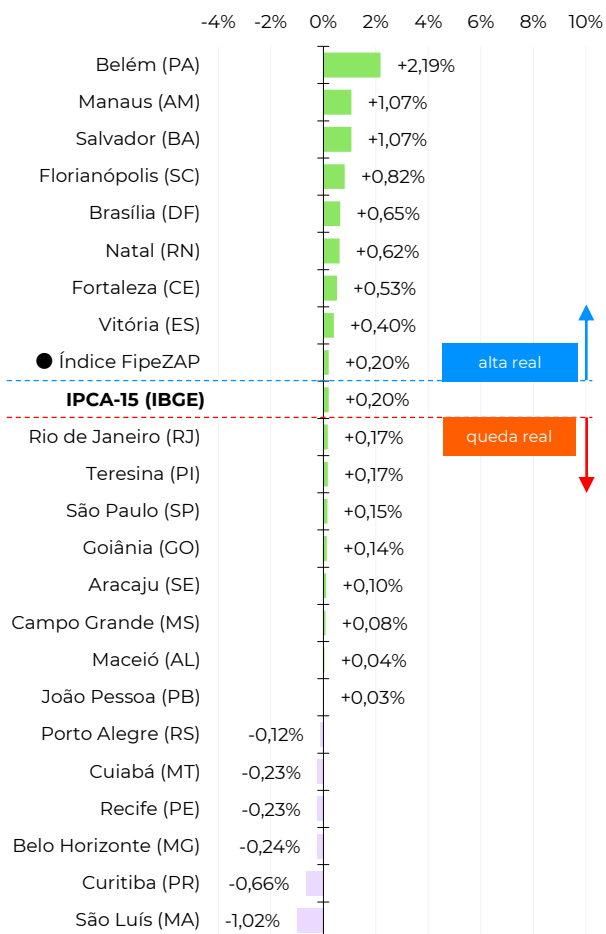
-4% -2% 0% 2% 4% 6% 8% 10%

| | |
|---|---|
| Belém (PA) | +2,19% |
| Manaus (AM) | +1,07% |
| Salvador (BA) | +1,07% |
| Florianópolis (SC) | +0,82% |
| Brasília (DF) | +0,65% |
| Natal (RN) | +0,62% |
| Fortaleza (CE) | +0,53% |
| Vitória (ES) | +0,40% |
| ● Índice FipeZAP | +0,20% |
| **IPCA-15 (IBGE)** | +0,20% |
| Rio de Janeiro (RJ) | +0,17% |
| Teresina (PI) | +0,17% |
| São Paulo (SP) | +0,15% |
| Goiânia (GO) | +0,14% |
| Aracaju (SE) | +0,10% |
| Campo Grande (MS) | +0,08% |
| Maceió (AL) | +0,04% |
| João Pessoa (PB) | +0,03% |
| Porto Alegre (RS) | -0,12% |
| Cuiabá (MT) | -0,23% |
| Recife (PE) | -0,23% |
| Belo Horizonte (MG) | -0,24% |
| Curitiba (PR) | -0,66% |
| São Luís (MA) | -1,02% |

alta real

queda real